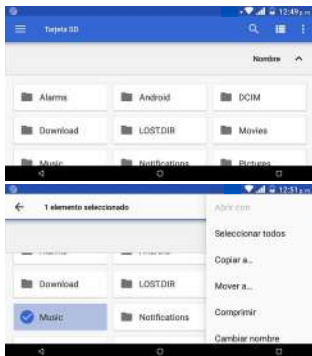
12:49 p.m.
Tarjeta SD
Nombre
Alarms
Android
DCIM
Download
LOST.DIR
Movies
Music
Notifications
Pictures
12:51 p.m.
1 elemento seleccionado
Abrir con
Seleccionar todos
Copiar a...
Download
LOST.DIR
Mover a...
Music
Notifications
Comprimir
Cambiar nombre